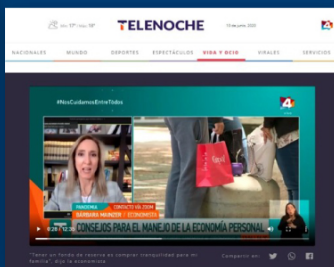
mín 17° máx 19° TELENOCHE 10 de junio, 2020

NACIONALES MUNDO DEPORTES ESPECTÁCULOS VIDA Y OCIO VIRALES SERVICIOS

#NosCuidamosEntreTodos

4

PANDEMIA CONTACTO VÍA ZOOM
BARBARA MAINZER ECONOMISTA

CONSEJOS PARA EL MANEJO DE LA ECONOMÍA PERSONAL

0:28 / 12:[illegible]

"Tener un fondo de reserva es comprar tranquilidad para mi familia", dijo la economista

Compartir en: